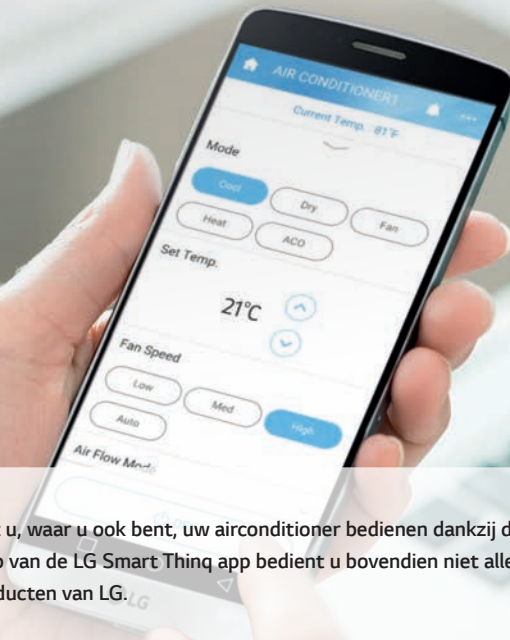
AIR CONDITIONER1

Current Temp. 81°F

Mode

Cool

Dry

Fan

Heat

ACO

Set Temp.

21°C

Fan Speed

Low

Med

High

Auto

Air Flow Mod

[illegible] u, waar u ook bent, uw airconditioner bedienen dankzij d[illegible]

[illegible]p van de LG Smart Thinq app bedient u bovendien niet alle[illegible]

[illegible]ducten van LG.

LG